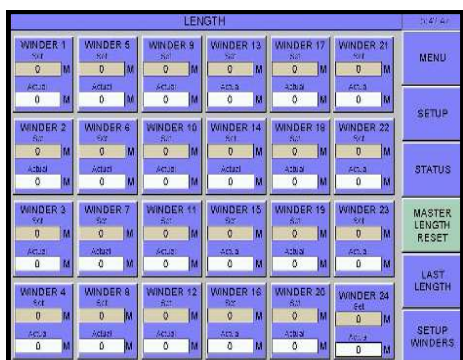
LENGTH

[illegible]

WINDER 1
Set
0 M
Actual
0 M

WINDER 5
Set
0 M
Actual
0 M

WINDER 9
Set
0 M
Actual
0 M

WINDER 13
Set
0 M
Actual
0 M

WINDER 17
Set
0 M
Actual
0 M

WINDER 21
Set
0 M
Actual
0 M

WINDER 2
Set
0 M
Actual
0 M

WINDER 6
Set
0 M
Actual
0 M

WINDER 10
Set
0 M
Actual
0 M

WINDER 14
Set
0 M
Actual
0 M

WINDER 18
Set
0 M
Actual
0 M

WINDER 22
Set
0 M
Actual
0 M

WINDER 3
Set
0 M
Actual
0 M

WINDER 7
Set
0 M
Actual
0 M

WINDER 11
Set
0 M
Actual
0 M

WINDER 15
Set
0 M
Actual
0 M

WINDER 19
Set
0 M
Actual
0 M

WINDER 23
Set
0 M
Actual
0 M

WINDER 4
Set
0 M
Actual
0 M

WINDER 8
Set
0 M
Actual
0 M

WINDER 12
Set
0 M
Actual
0 M

WINDER 16
Set
0 M
Actual
0 M

WINDER 20
Set
0 M
Actual
0 M

WINDER 24
Set
0 M
Actual
0 M

MENU

SETUP

STATUS

MASTER LENGTH RESET

LAST LENGTH

SETUP WINDERS